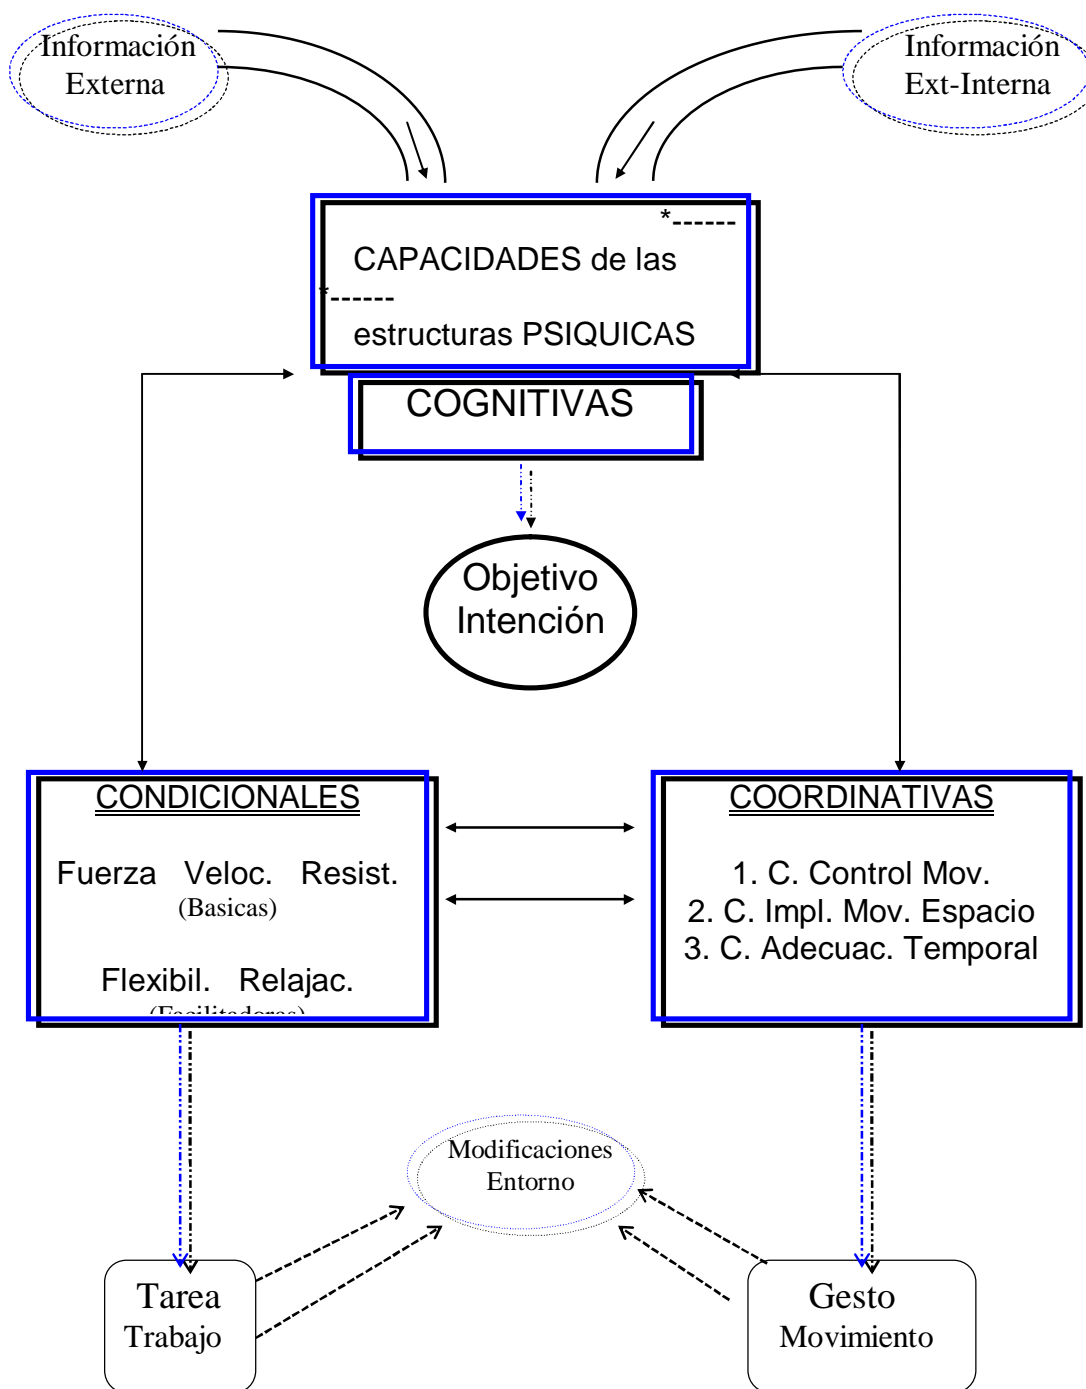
Información Externa

Información Ext-Interna

*------

CAPACIDADES de las

*------

estructuras PSIQUICAS

COGNITIVAS

Objetivo Intención

CONDICIONALES

Fuerza Veloc. Resist.
(Basicas)

Flexibil. Relajac.
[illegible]

COORDINATIVAS

1. C. Control Mov.
2. C. Impl. Mov. Espacio
3. C. Adecuac. Temporal

Modificaciones Entorno

Tarea Trabajo

Gesto Movimiento